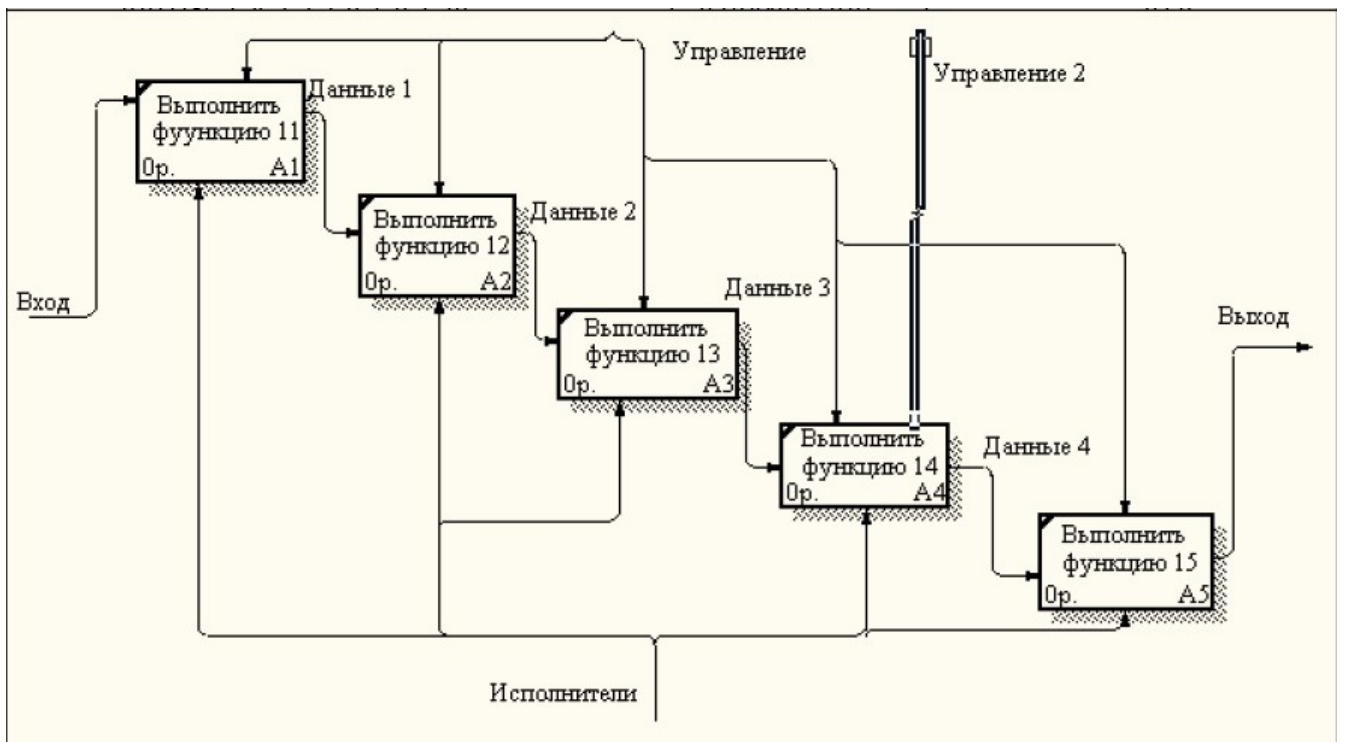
Управление

Управление 2

Выполнить фуункцию 11
0р. A1

Данные 1

Выполнить функцию 12
0р. A2

Данные 2

Вход

Выполнить функцию 13
0р. A3

Данные 3

Выход

Выполнить функцию 14
0р. A4

Данные 4

Выполнить функцию 15
0р. A5

Исполнители